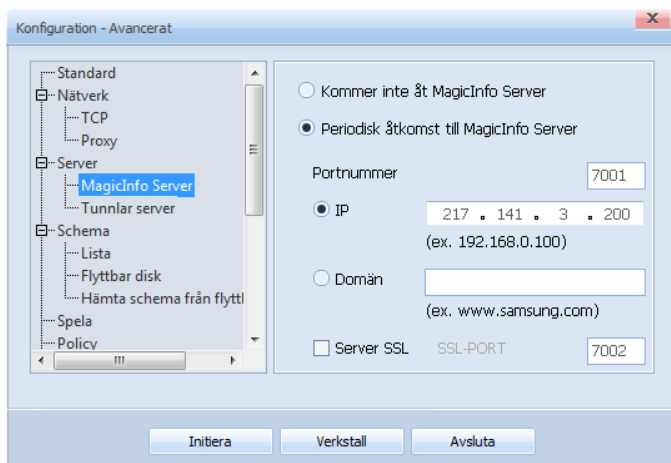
Konfiguration - Avancerat

Standard
Nätverk
TCP
Proxy
Server
MagicInfo Server
Tunnlar server
Schema
Lista
Flyttbar disk
Hämta schema från flyttl
Spela
Policy

Kommer inte åt MagicInfo Server
Periodisk åtkomst till MagicInfo Server

Portnummer 7001

IP 217 . 141 . 3 . 200
(ex. 192.168.0.100)

Domän
(ex. www.samsung.com)

Server SSL SSL-PORT 7002

Initiera Verkstall Avsluta